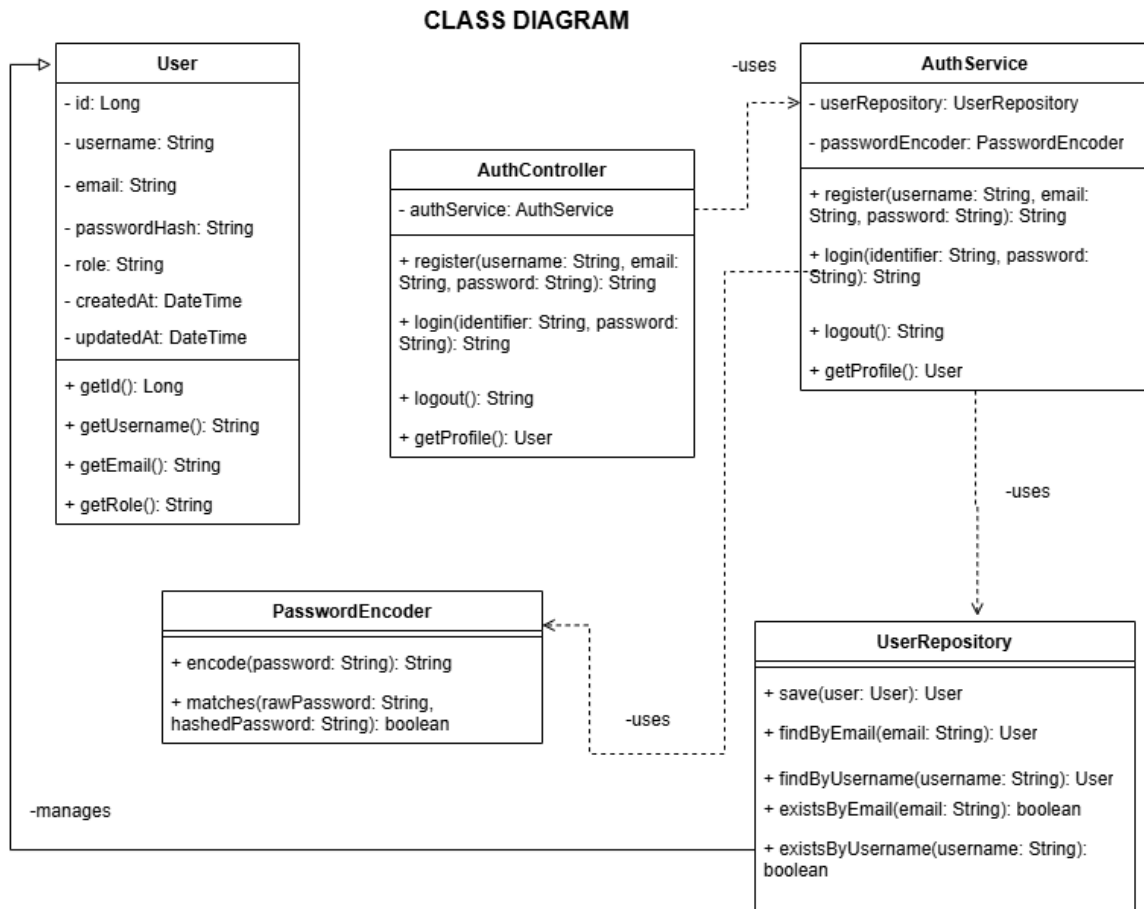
CLASS DIAGRAM

User
- id: Long
- username: String
- email: String
- passwordHash: String
- role: String
- createdAt: DateTime
- updatedAt: DateTime
+ getId(): Long
+ getUsername(): String
+ getEmail(): String
+ getRole(): String

AuthController
- authService: AuthService
+ register(username: String, email: String, password: String): String
+ login(identifier: String, password: String): String
+ logout(): String
+ getProfile(): User

-uses

AuthService
- userRepository: UserRepository
- passwordEncoder: PasswordEncoder
+ register(username: String, email: String, password: String): String
+ login(identifier: String, password: String): String
+ logout(): String
+ getProfile(): User

-uses

PasswordEncoder
+ encode(password: String): String
+ matches(rawPassword: String, hashedPassword: String): boolean

-uses

UserRepository
+ save(user: User): User
+ findByEmail(email: String): User
+ findByUsername(username: String): User
+ existsByEmail(email: String): boolean
+ existsByUsername(username: String): boolean

-manages